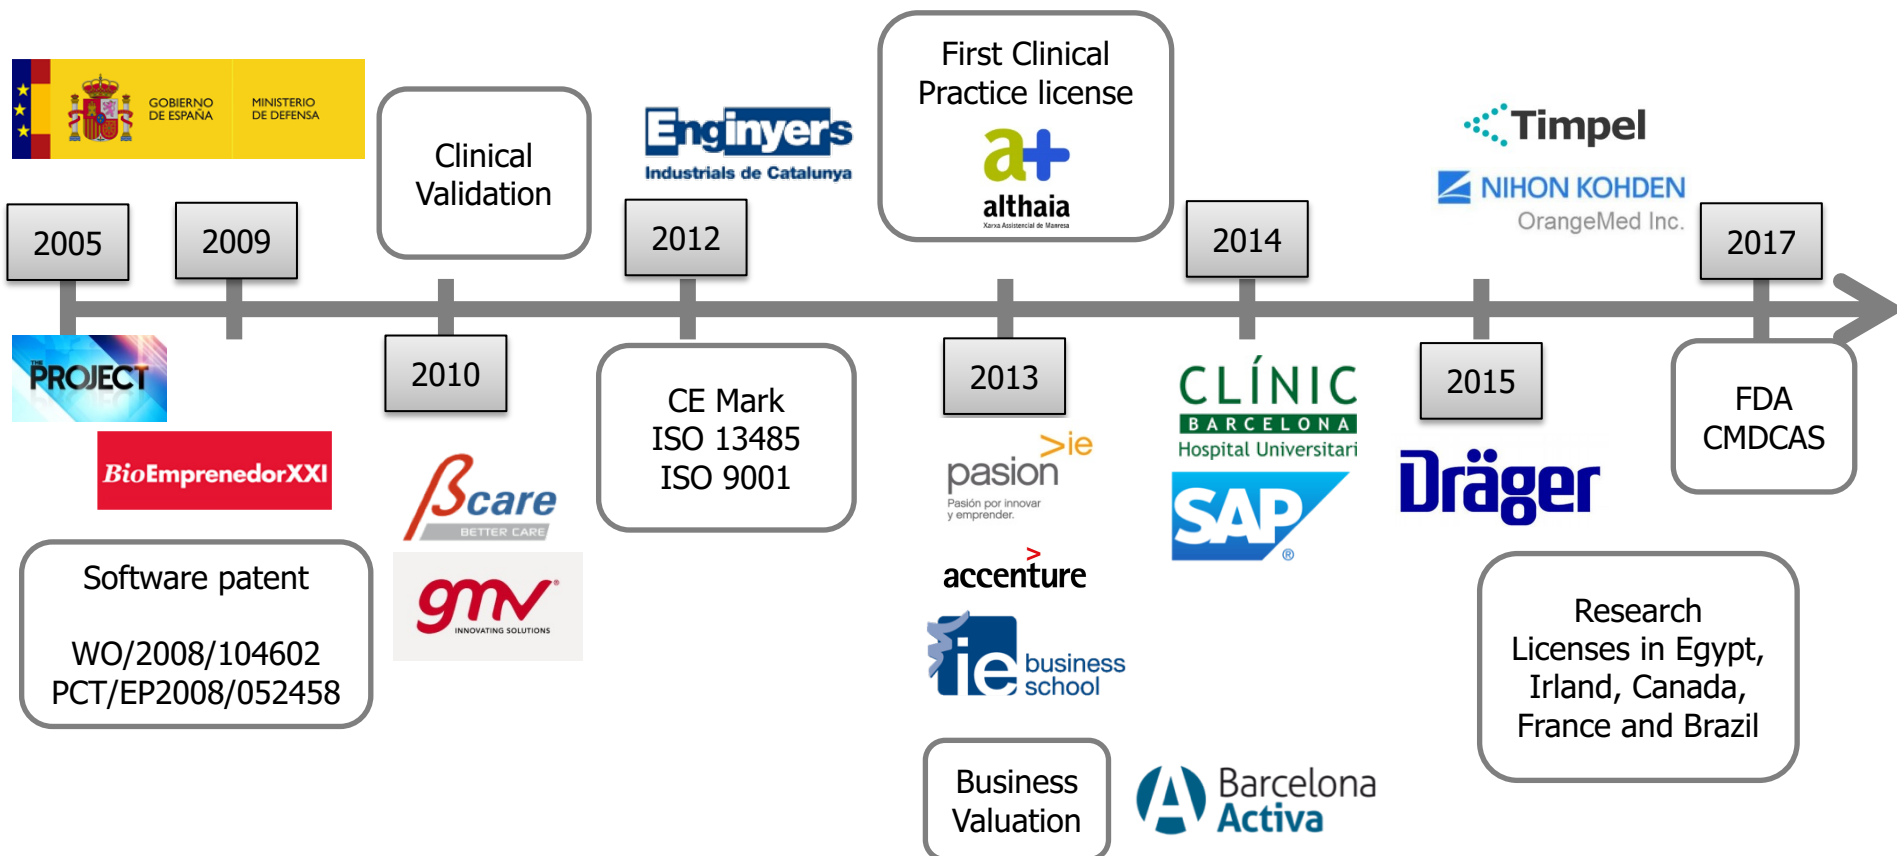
GOBIERNO DE ESPAÑA

MINISTERIO DE DEFENSA

2005

2009

Clinical Validation

Enginyers

Industrials de Catalunya

2012

First Clinical Practice license

a+

althaia

Xarxa Assistencial de Manresa

2014

Timpel

NIHON KOHDEN

OrangeMed Inc.

2017

THE PROJECT

BioEmprendedorXXI

2010

CE Mark
ISO 13485
ISO 9001

2013

>ie

pasion

Pasión por innovar y emprender.

CLÍNIC

BARCELONA

Hospital Universitari

SAP

2015

Dräger

FDA
CMDCAS

βcare

BETTER CARE

gmv

INNOVATING SOLUTIONS

Software patent

WO/2008/104602
PCT/EP2008/052458

accenture

ie business school

Research Licenses in Egypt, Irland, Canada, France and Brazil

Business Valuation

Barcelona Activa